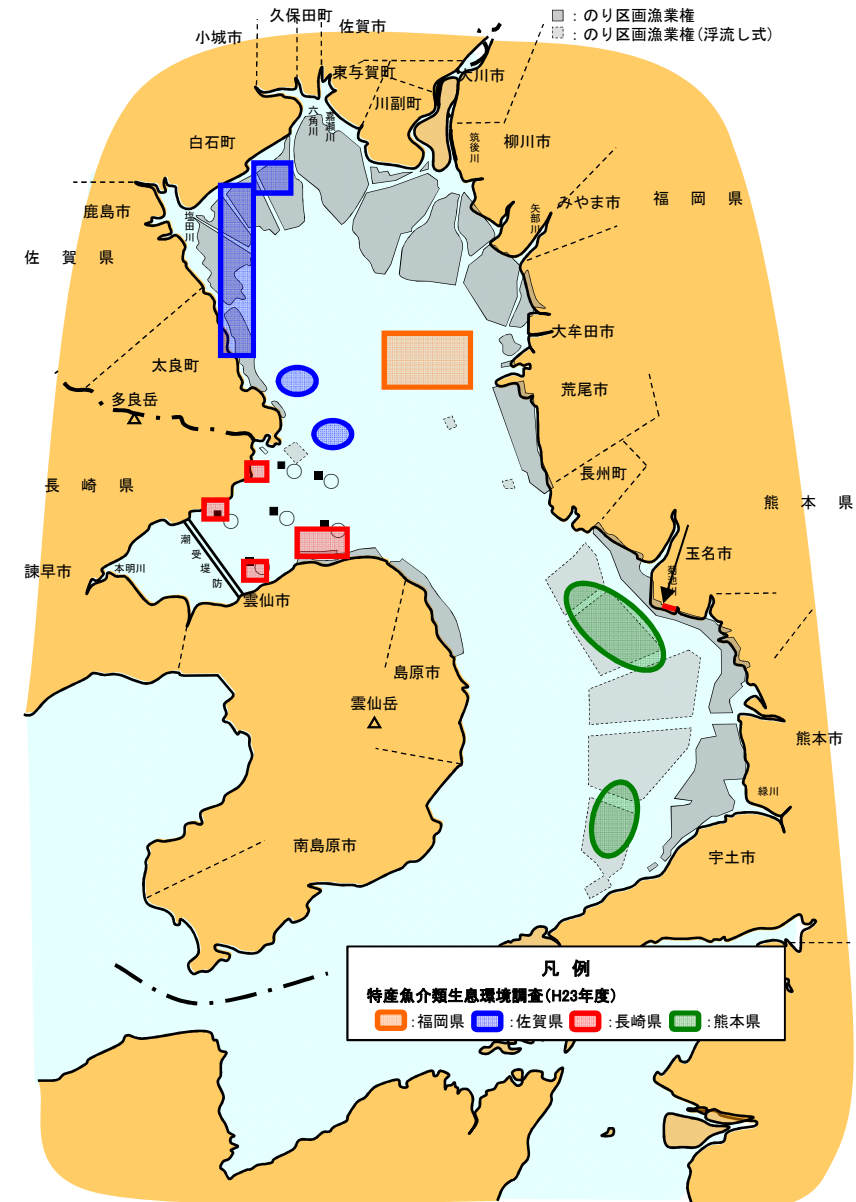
：のり区画漁業権
：のり区画漁業権（浮流し式）

久保田町
小城市
佐賀市
東与賀町
大川市
川副町
六角川
嘉瀬川
筑後川
柳川市
白石町
鹿島市
塩田川
みやま市
矢部川
福岡県
佐賀県
大牟田市
太良町
多良岳
荒尾市
長崎県
長州町
熊本県
玉名市
菊池川
諫早市
本明川
潮受堤防
雲仙市
島原市
雲仙岳
熊本市
緑川
南島原市
宇土市

凡例
特産魚介類生息環境調査(H23年度)
：福岡県　：佐賀県　：長崎県　：熊本県